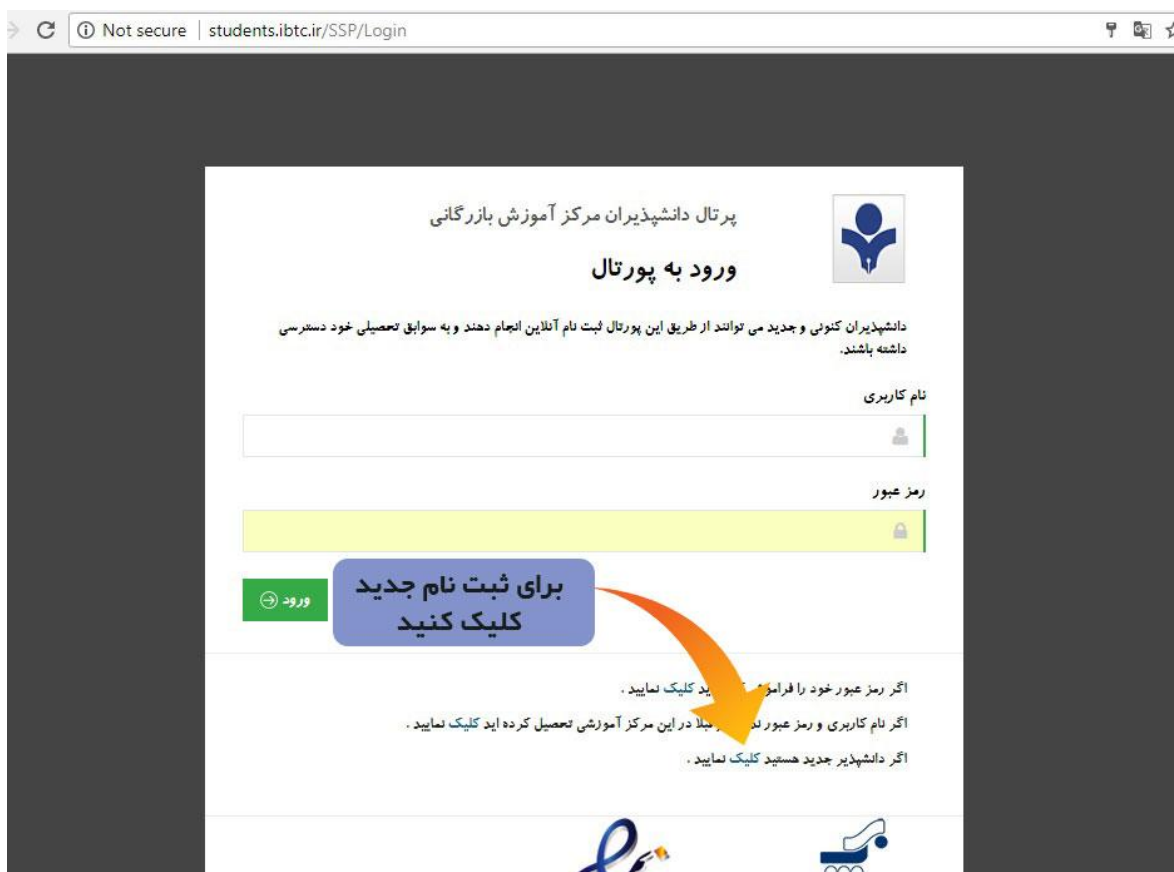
Not secure | students.ibtc.ir/SSP/Login

پرتال دانشپذیران مرکز آموزش بازرگانی

ورود به پورتال

دانشپذیران کنونی و جدید می توانند از طریق این پورتال ثبت نام آنلاین انجام دهند و به سوابق تحصیلی خود دسترسی داشته باشند.

نام کاربری

رمز عبور

ورود

برای ثبت نام جدید کلیک کنید

اگر رمز عبور خود را فرامو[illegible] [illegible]ید کلیک نمایید .

اگر نام کاربری و رمز عبور ند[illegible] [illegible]بلا در این مرکز آموزشی تحصیل کرده اید کلیک نمایید .

اگر دانشپذیر جدید هستید کلیک نمایید .